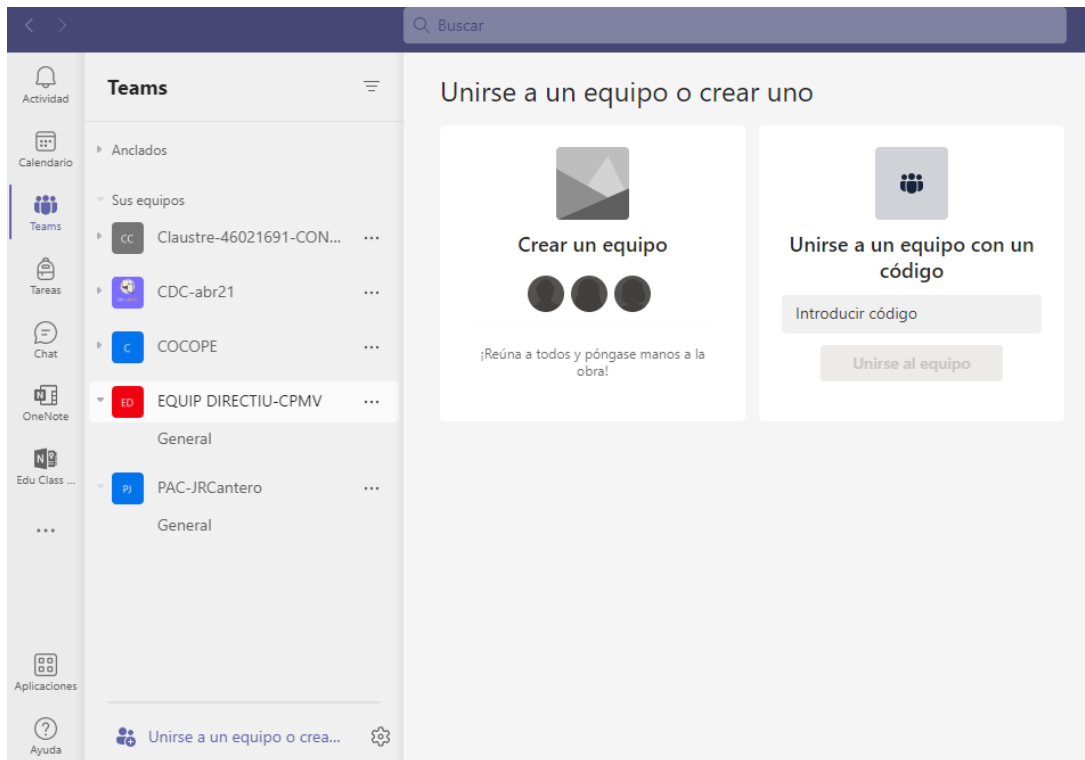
Buscar

Actividad
Calendario
Teams
Tareas
Chat
OneNote
Edu Class ...
...
Aplicaciones
Ayuda

Teams

Anclados

Sus equipos

CC Claustre-46021691-CON... ···

CDC-abr21 ···

C COCOPE ···

ED EQUIP DIRECTIU-CPMV ···

General

PJ PAC-JRCantero ···

General

Unirse a un equipo o crea...

Unirse a un equipo o crear uno

Crear un equipo

¡Reúna a todos y póngase manos a la obra!

Unirse a un equipo con un código

Introducir código

Unirse al equipo